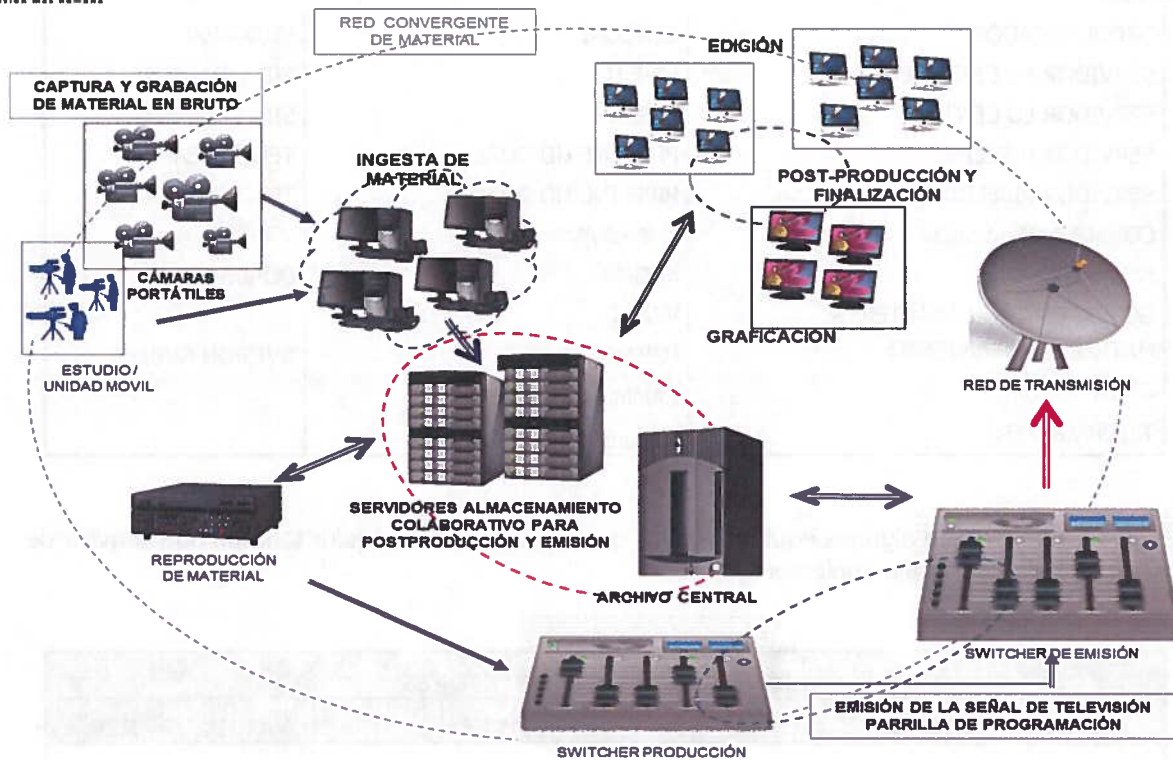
RED CONVERGENTE DE MATERIAL

CAPTURA Y GRABACIÓN DE MATERIAL EN BRUTO

EDICIÓN

INGESTA DE MATERIAL

POST-PRODUCCIÓN Y FINALIZACIÓN

CÁMARAS PORTÁTILES

ESTUDIO / UNIDAD MOVIL

GRAFICACION

RED DE TRANSMISIÓN

SERVIDORES ALMACENAMIENTO COLABORATIVO PARA POSTPRODUCCIÓN Y EMISIÓN

REPRODUCCIÓN DE MATERIAL

ARCHIVO CENTRAL

SWITCHER DE EMISIÓN

EMISIÓN DE LA SEÑAL DE TELEVISIÓN PARRILLA DE PROGRAMACIÓN

SWITCHER PRODUCCIÓN